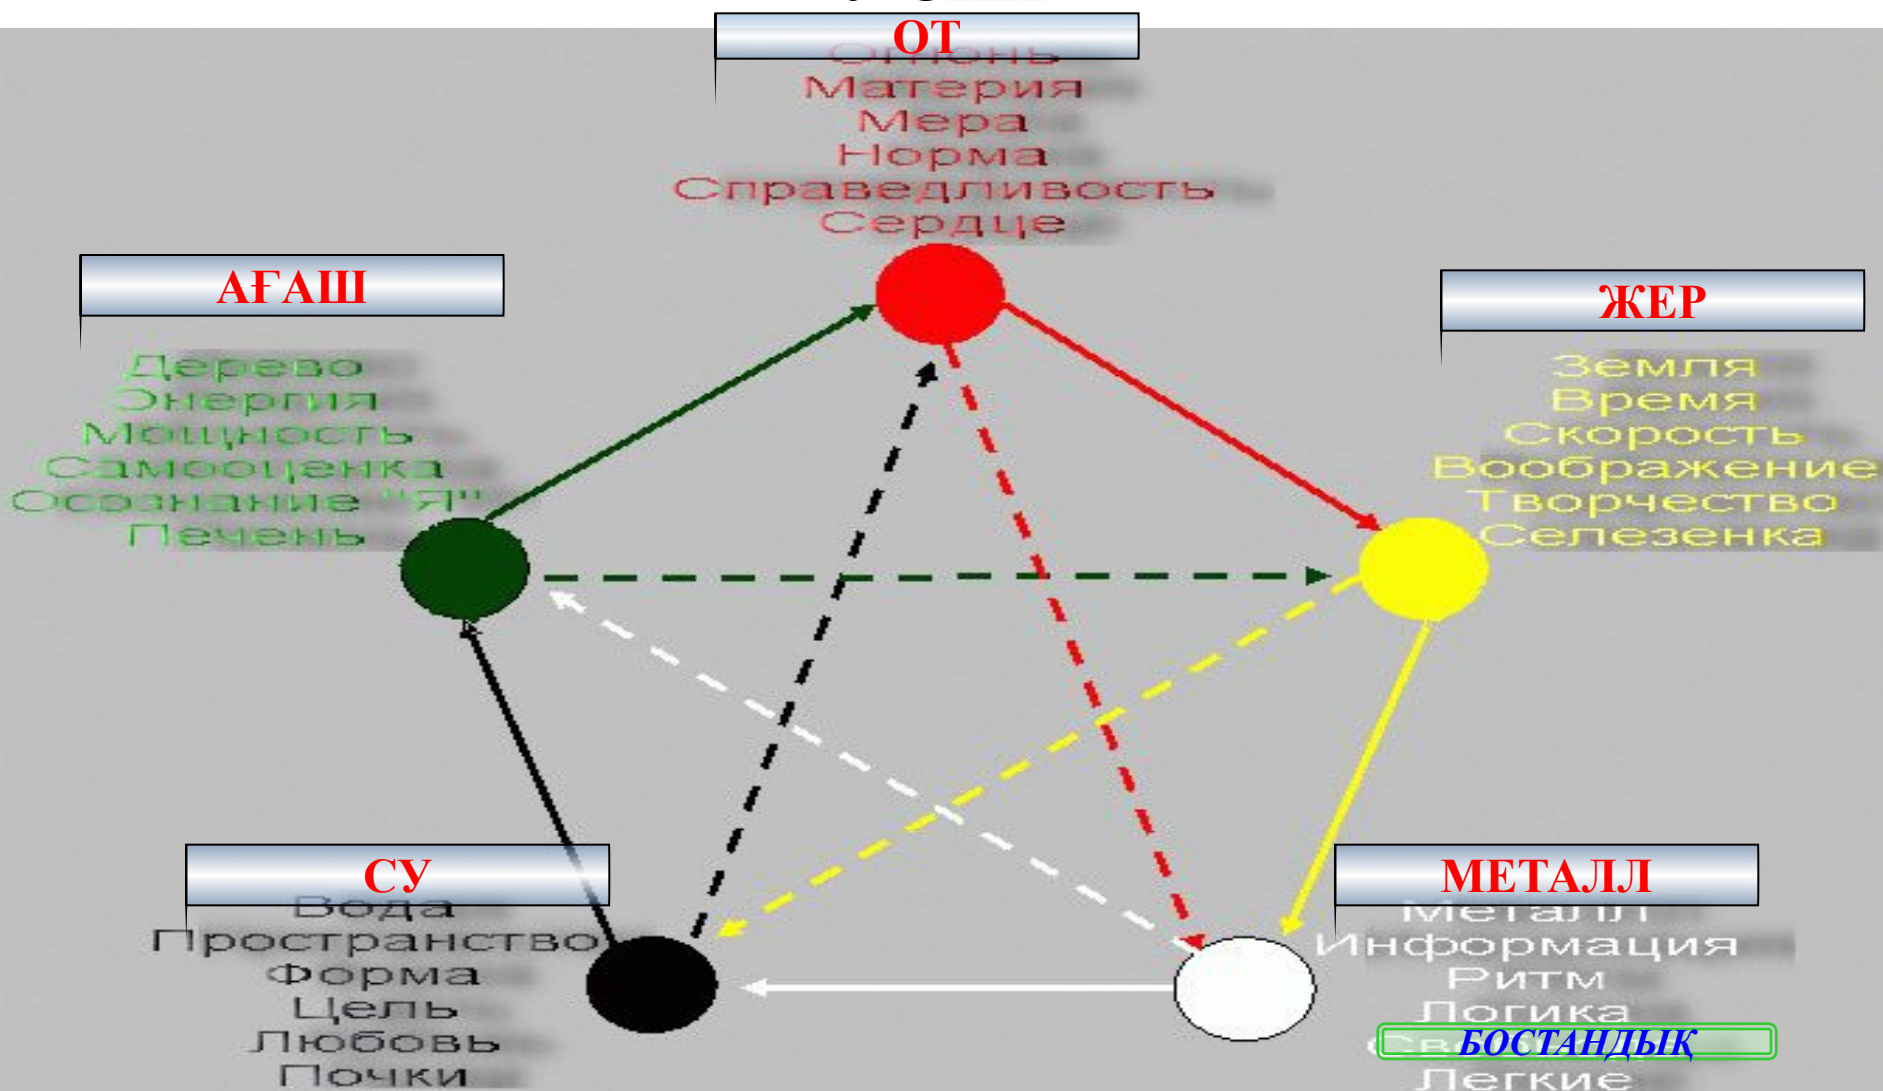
ОТ
Огонь
Материя
Мера
Норма
Справедливость
Сердце

АҒАШ
Дерево
Энергия
Мощность
Самооценка
Осознание "Я"
Печень

ЖЕР
Земля
Время
Скорость
Воображение
Творчество
Селезенка

СУ
Вода
Пространство
Форма
Цель
Любовь
Почки

МЕТАЛЛ
Металл
Информация
Ритм
Логика
БОСТАНДЫҚ
Легкие